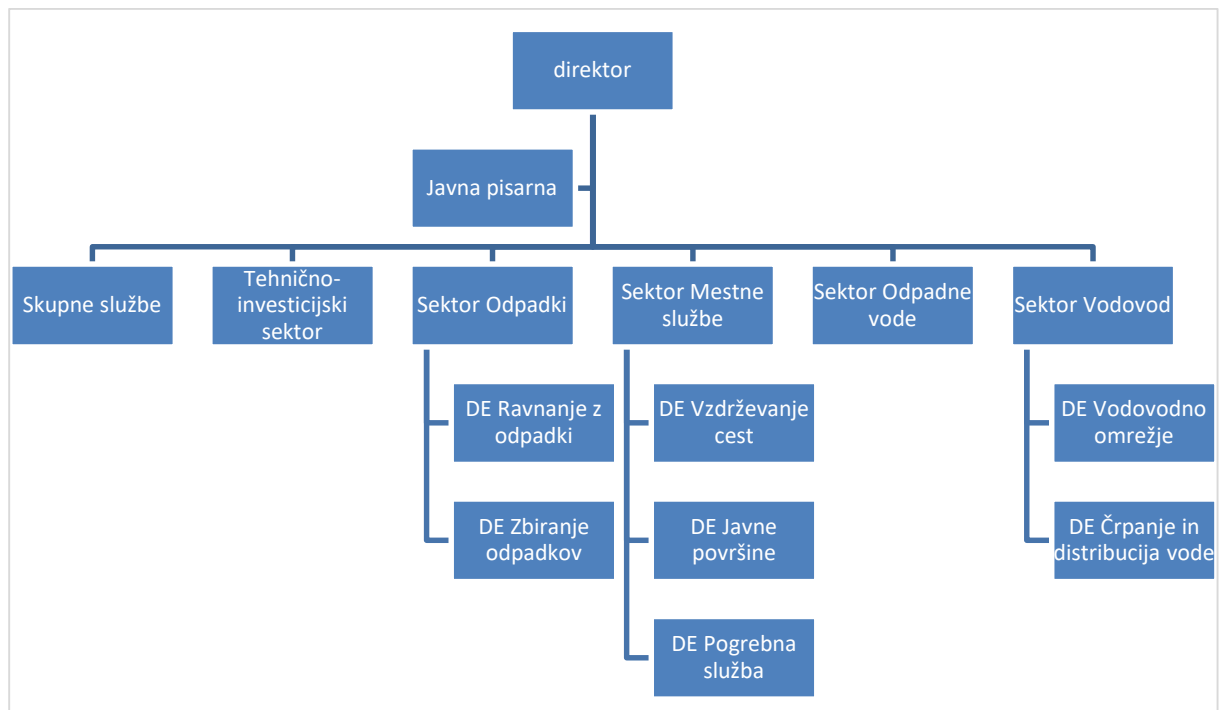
direktor

Javna pisarna

Skupne službe

Tehnično-investicijski sektor

Sektor Odpadki

DE Ravnanje z odpadki

DE Zbiranje odpadkov

Sektor Mestne službe

DE Vzdrževanje cest

DE Javne površine

DE Pogrebna služba

Sektor Odpadne vode

Sektor Vodovod

DE Vodovodno omrežje

DE Črpanje in distribucija vode